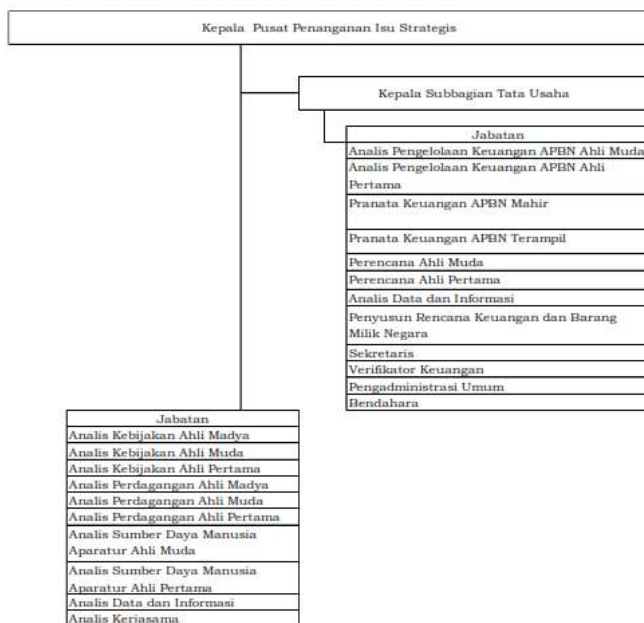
Kepala Pusat Penanganan Isu Strategis

Kepala Subbagian Tata Usaha

| Jabatan |
|---|
| Analis Pengelolaan Keuangan APBN Ahli Muda |
| Analis Pengelolaan Keuangan APBN Ahli Pertama |
| Pranata Keuangan APBN Mahir |
| Pranata Keuangan APBN Terampil |
| Perencana Ahli Muda |
| Perencana Ahli Pertama |
| Analis Data dan Informasi |
| Penyusun Rencana Keuangan dan Barang Milik Negara |
| Sekretaris |
| Verifikator Keuangan |
| Pengadministrasi Umum |
| Bendahara |

| Jabatan |
|---|
| Analis Kebijakan Ahli Madya |
| Analis Kebijakan Ahli Muda |
| Analis Kebijakan Ahli Pertama |
| Analis Perdagangan Ahli Madya |
| Analis Perdagangan Ahli Muda |
| Analis Perdagangan Ahli Pertama |
| Analis Sumber Daya Manusia Aparatur Ahli Muda |
| Analis Sumber Daya Manusia Aparatur Ahli Pertama |
| Analis Data dan Informasi |
| Analis Kerjasama |